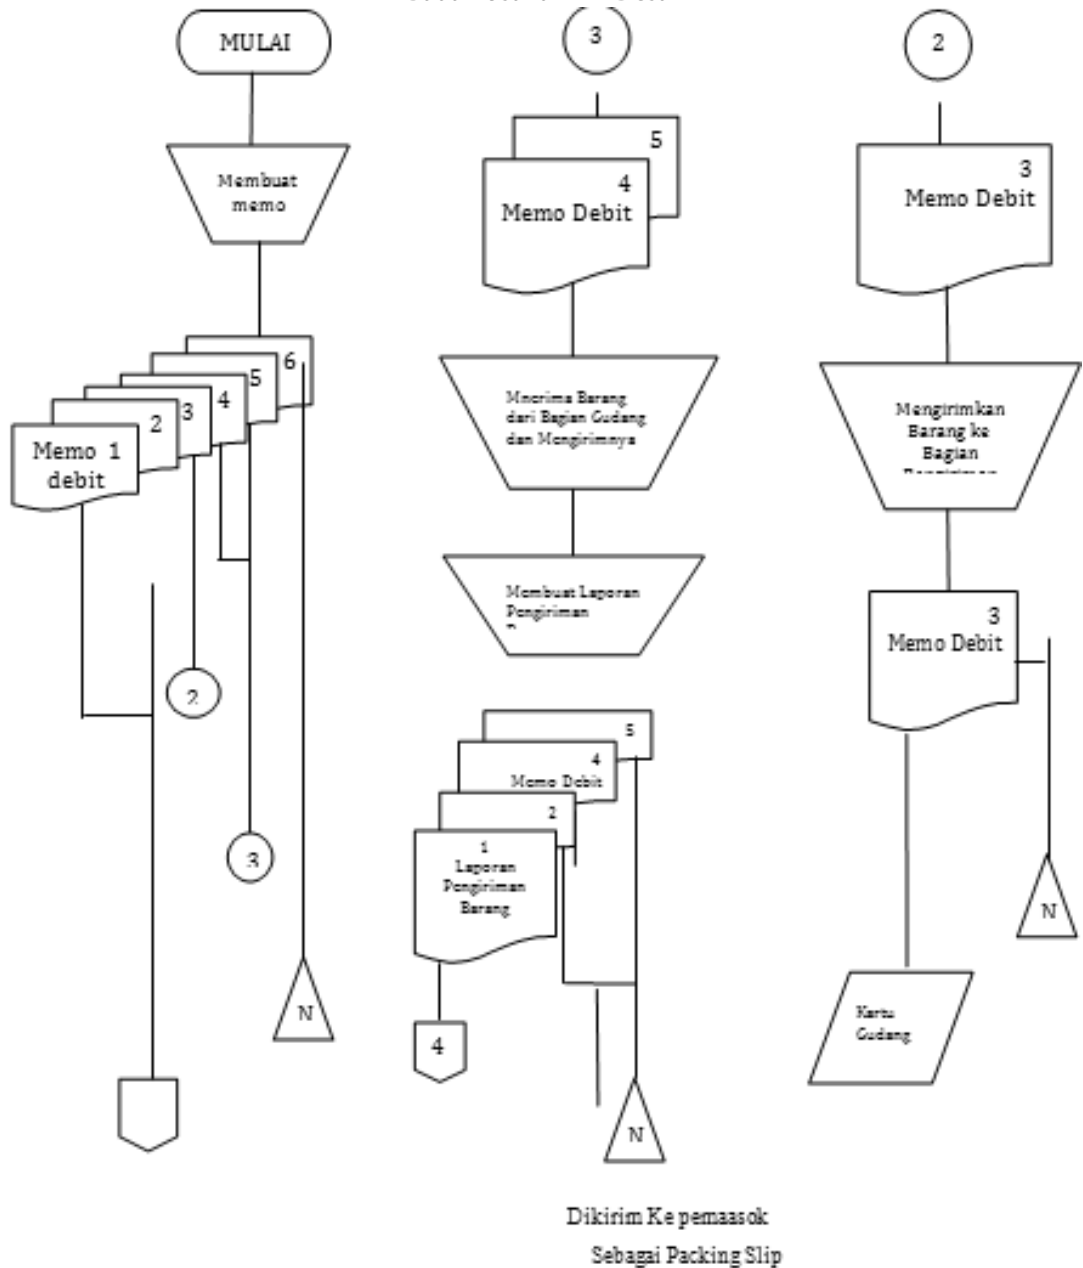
MULAI

Membuat memo

6
5
4
3
2
Memo 1 debit

2

3

N

3

5
4
Memo Debit

Mnerima Barang dari Bagian Gudang dan Mengirimnya

Membuat Laporan Pengiriman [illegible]

5
4
Memo Debit
2
1
Laporan Pengiriman Barang

4

N

2

3
Memo Debit

Mengirimkan Barang ke Bagian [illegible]

3
Memo Debit

N

Kartu Gudang

Dikirim Ke pemaasok
Sebagai Packing Slip